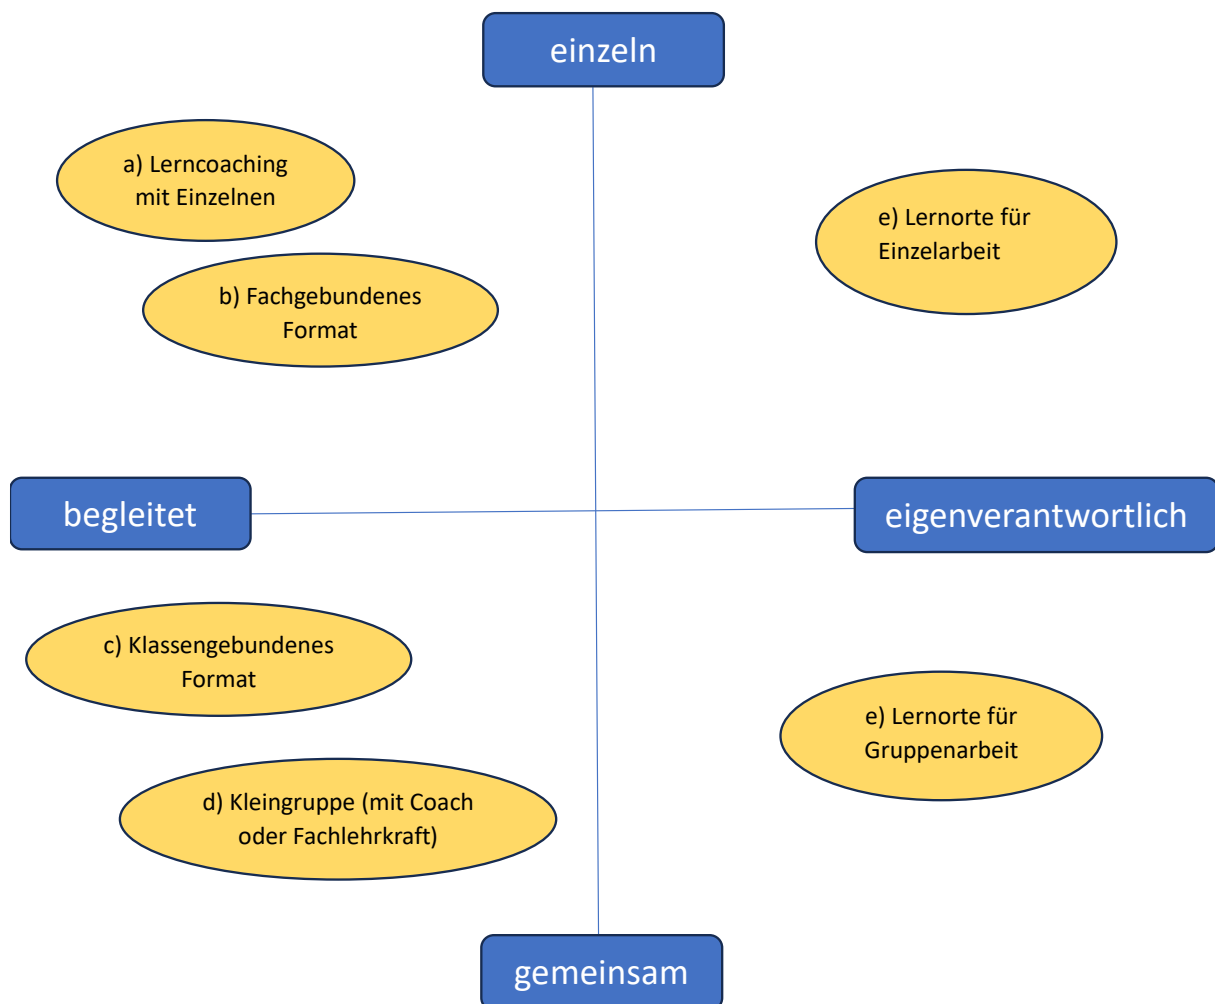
einzeln

a) Lerncoaching mit Einzelnen

b) Fachgebundenes Format

e) Lernorte für Einzelarbeit

begleitet

eigenverantwortlich

c) Klassengebundenes Format

d) Kleingruppe (mit Coach oder Fachlehrkraft)

e) Lernorte für Gruppenarbeit

gemeinsam